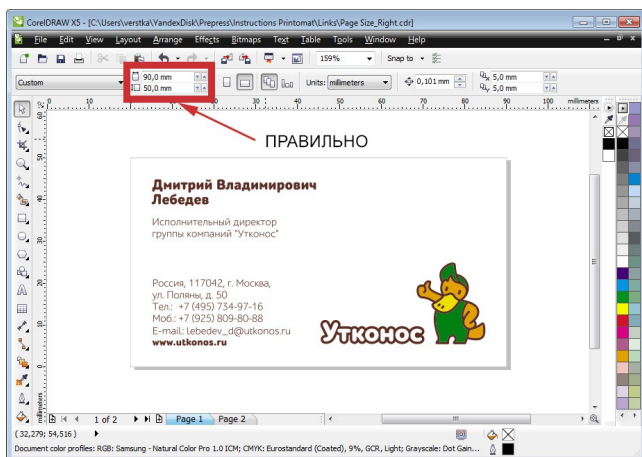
CorelDRAW X5 - [C:\Users\verstka\YandexDisk\Prepress\Instructions Printomat\Links\Page Size_Right.cdr]

File Edit View Layout Arrange Effects Bitmaps Text Table Tools Window Help

159%

Snap to

Custom

90,0 mm

50,0 mm

Units: millimeters

0,101 mm

5,0 mm

5,0 mm

millimeters

ПРАВИЛЬНО

Дмитрий Владимирович Лебедев

Исполнительный директор группы компаний "Утконос"

Россия, 117042, г. Москва, ул. Поляны, д. 50
Тел.: +7 (495) 734-97-16
Моб.: +7 (925) 809-80-88
E-mail: lebedev_d@utkonos.ru
www.utkonos.ru

Утконос

1 of 2

Page 1 Page 2

( 32,279; 54,516 )

Document color profiles: RGB: Samsung - Natural Color Pro 1.0 ICM; CMYK: Eurostandard (Coated), 9%, GCR, Light; Grayscale: Dot Gain...